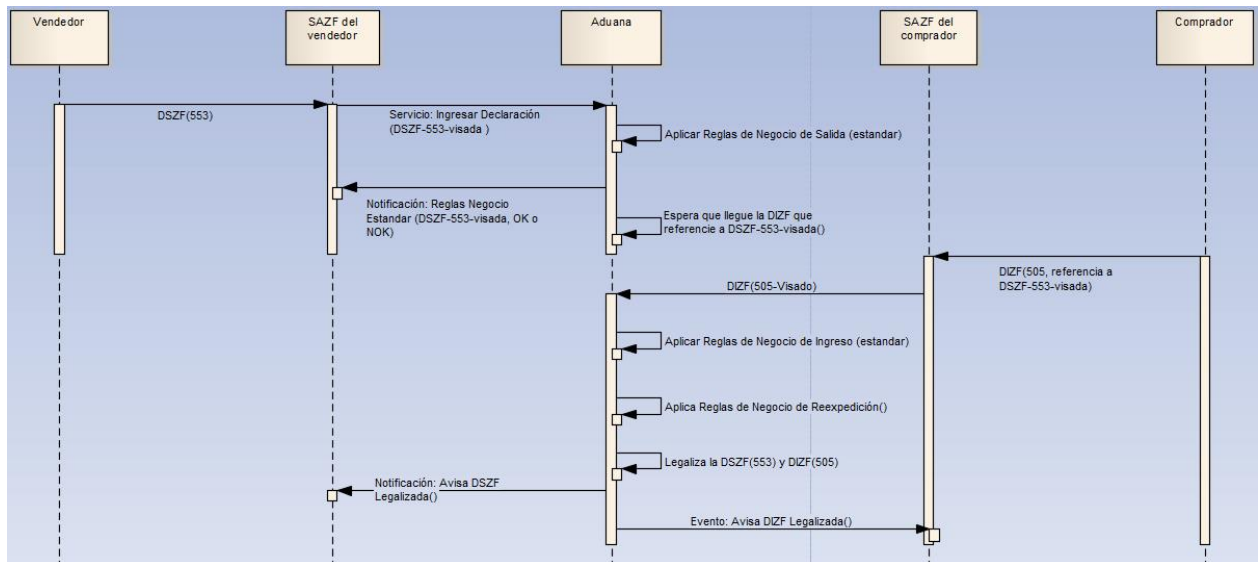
Vendedor

SAZF del vendedor

Aduana

SAZF del comprador

Comprador

DSZF(553)

Servicio: Ingresar Declaración (DSZF-553-visada )

Aplicar Reglas de Negocio de Salida (estandar)

Notificación: Reglas Negocio Estandar (DSZF-553-visada, OK o NOK)

Espera que llegue la DIZF que referencie a DSZF-553-visada()

DIZF(505, referencia a DSZF-553-visada)

DIZF(505-Visado)

Aplicar Reglas de Negocio de Ingreso (estandar)

Aplica Reglas de Negocio de Reexpedición()

Legaliza la DSZF(553) y DIZF(505)

Notificación: Avisa DSZF Legalizada()

Evento: Avisa DIZF Legalizada()